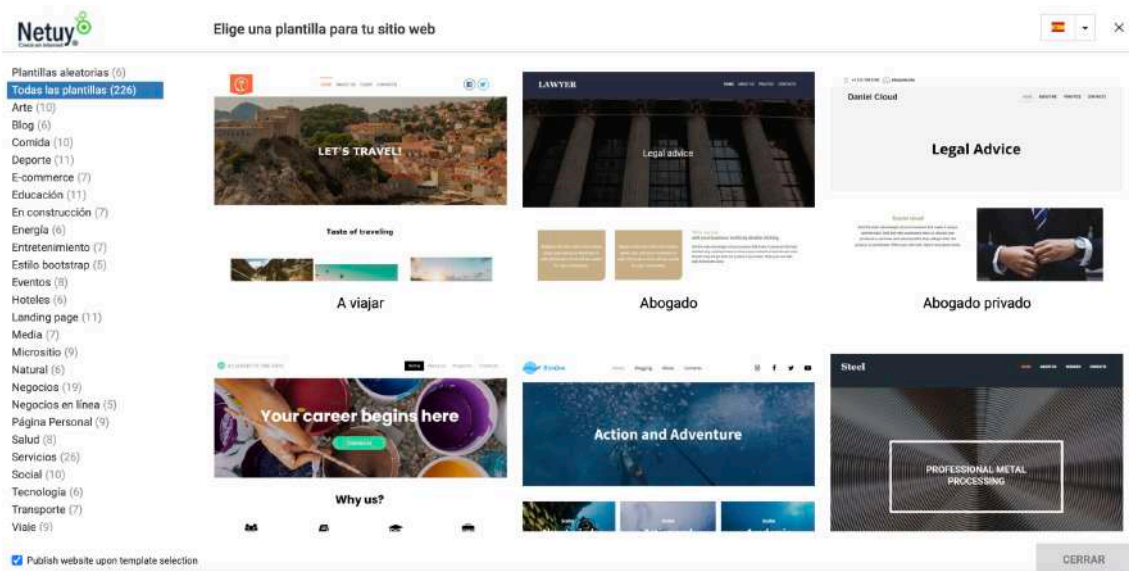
Netuy

Elige una plantilla para tu sitio web

Plantillas aleatorias (6)
Todas las plantillas (226)
Arte (10)
Blog (6)
Comida (10)
Deporte (11)
E-commerce (7)
Educación (11)
En construcción (7)
Energía (6)
Entretenimiento (7)
Estilo bootstrap (5)
Eventos (8)
Hoteles (6)
Landing page (11)
Media (7)
Micrositio (9)
Natural (6)
Negocios (19)
Negocios en línea (5)
Página Personal (9)
Salud (8)
Servicios (26)
Social (10)
Tecnología (6)
Transporte (7)
Viaje (9)

LET'S TRAVEL!

Taste of traveling

A viajar

LAWYER

Legal advice

Abogado

Daniel Cloud

Legal Advice

Abogado privado

Your career begins here

Why us?

Action and Adventure

Steel

PROFESSIONAL METAL PROCESSING

Publish website upon template selection

CERRAR